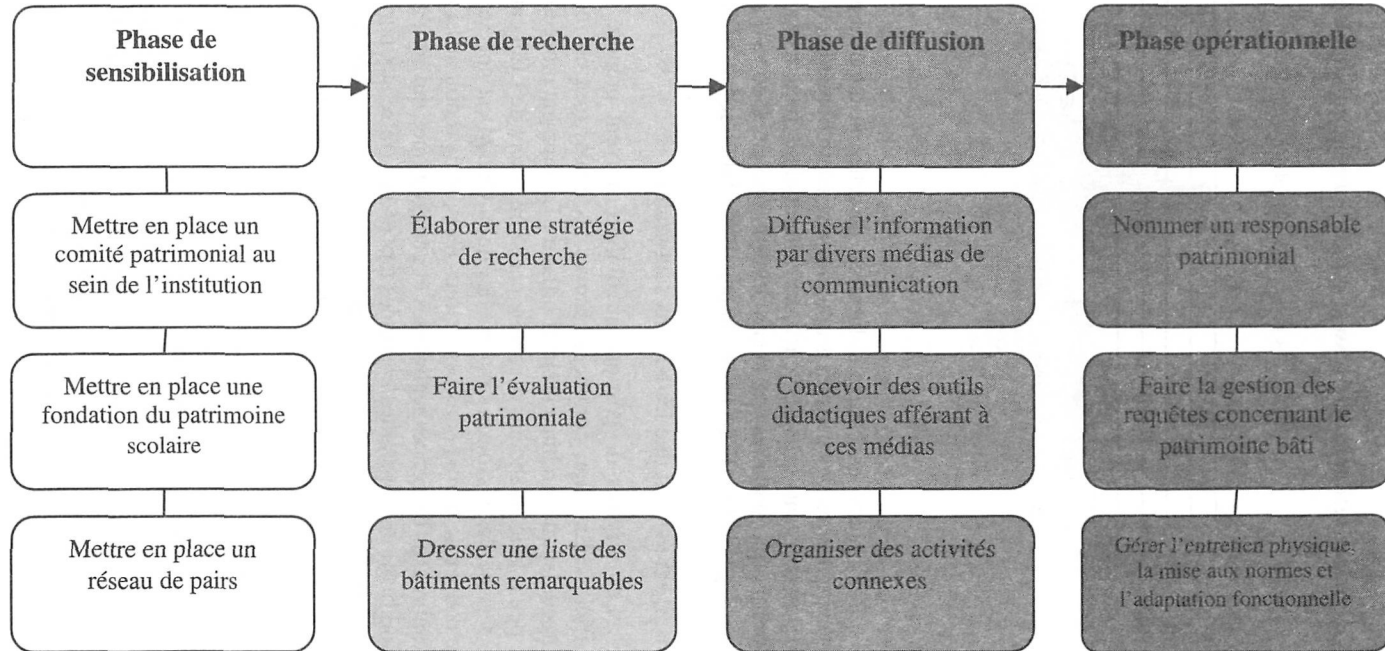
Phase de sensibilisation

Mettre en place un comité patrimonial au sein de l'institution

Mettre en place une fondation du patrimoine scolaire

Mettre en place un réseau de pairs

Phase de recherche

Élaborer une stratégie de recherche

Faire l'évaluation patrimoniale

Dresser une liste des bâtiments remarquables

Phase de diffusion

Diffuser l'information par divers médias de communication

Concevoir des outils didactiques afférant à ces médias

Organiser des activités connexes

Phase opérationnelle

Nommer un responsable patrimonial

Faire la gestion des requêtes concernant le patrimoine bâti

Gérer l'entretien physique, la mise aux normes et l'adaptation fonctionnelle